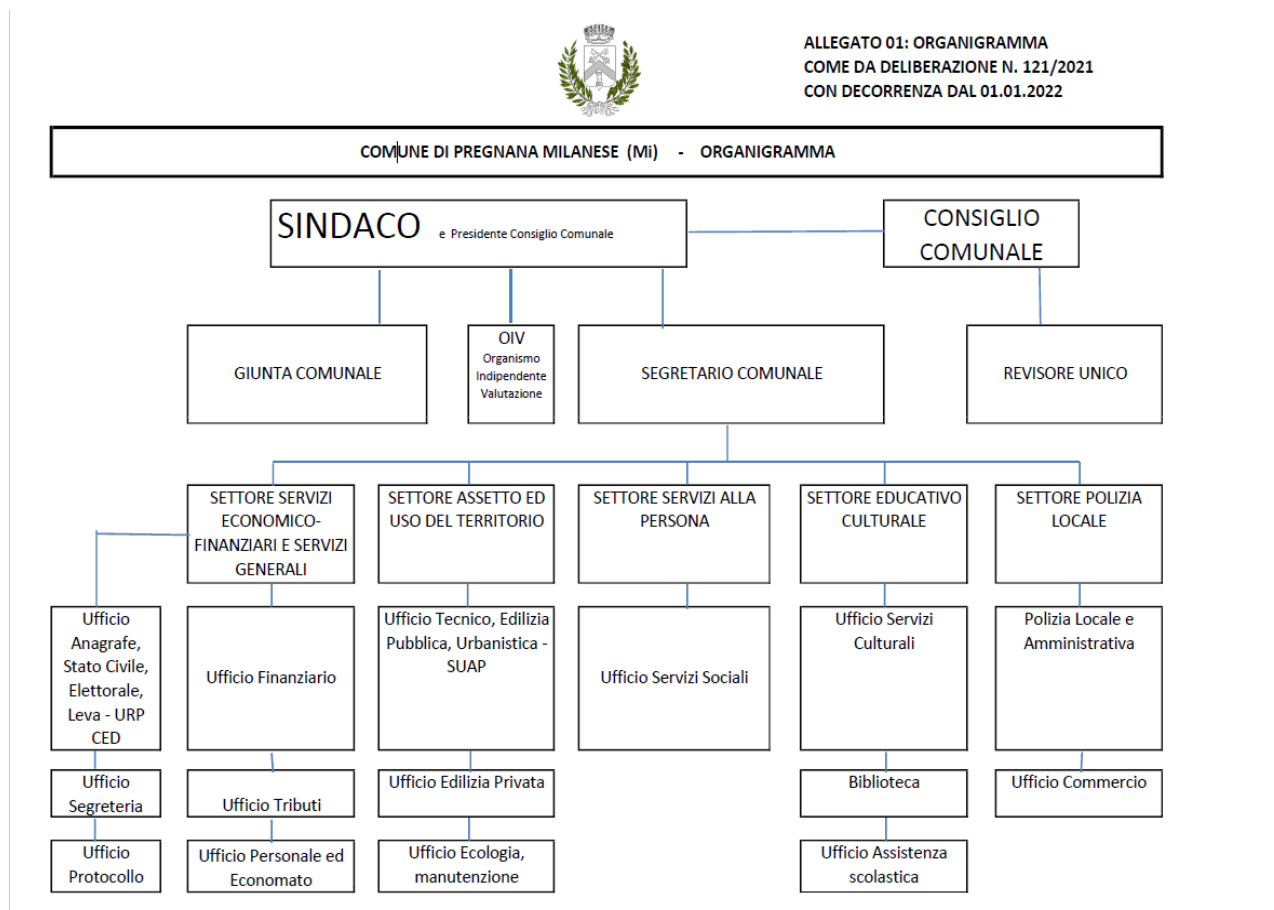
ALLEGATO 01: ORGANIGRAMMA
COME DA DELIBERAZIONE N. 121/2021
CON DECORRENZA DAL 01.01.2022

COMUNE DI PREGNANA MILANESE (Mi) - ORGANIGRAMMA

SINDACO e Presidente Consiglio Comunale

CONSIGLIO COMUNALE

GIUNTA COMUNALE

OIV
Organismo Indipendente Valutazione

SEGRETARIO COMUNALE

REVISORE UNICO

SETTORE SERVIZI ECONOMICO-FINANZIARI E SERVIZI GENERALI

SETTORE ASSETTO ED USO DEL TERRITORIO

SETTORE SERVIZI ALLA PERSONA

SETTORE EDUCATIVO CULTURALE

SETTORE POLIZIA LOCALE

Ufficio Anagrafe, Stato Civile, Elettorale, Leva - URP CED

Ufficio Segreteria

Ufficio Protocollo

Ufficio Finanziario

Ufficio Tributi

Ufficio Personale ed Economato

Ufficio Tecnico, Edilizia Pubblica, Urbanistica - SUAP

Ufficio Edilizia Privata

Ufficio Ecologia, manutenzione

Ufficio Servizi Sociali

Ufficio Servizi Culturali

Biblioteca

Ufficio Assistenza scolastica

Polizia Locale e Amministrativa

Ufficio Commercio